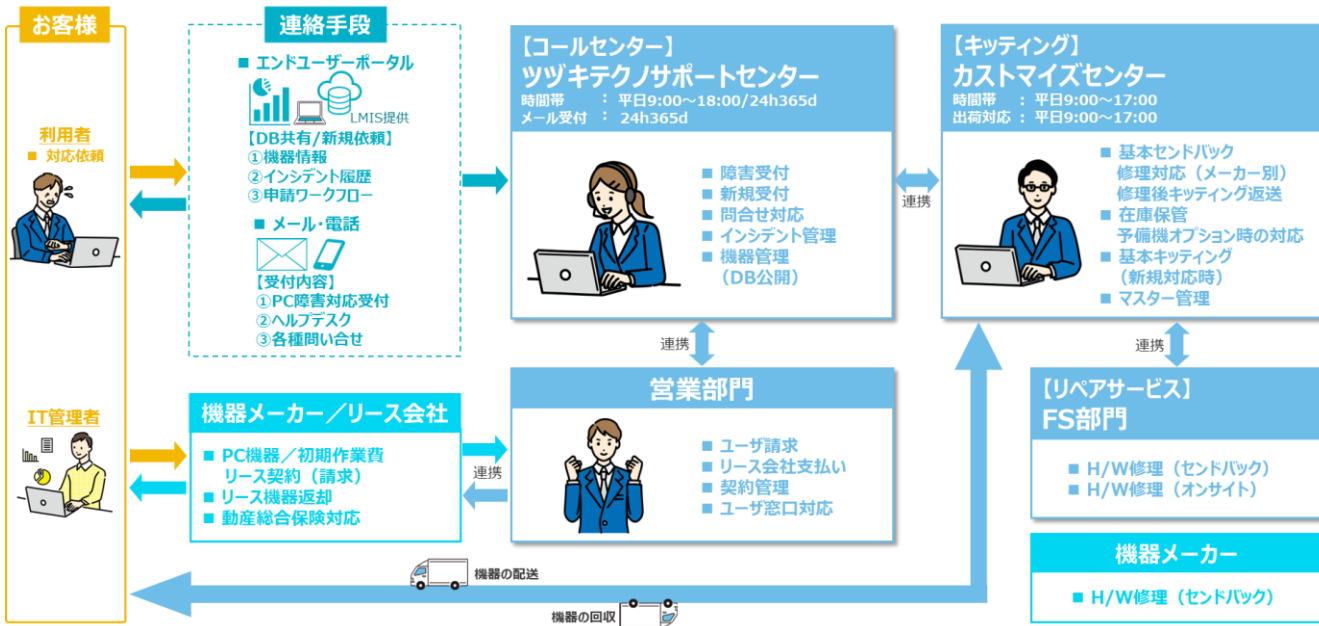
お客様

利用者
■ 対応依頼

IT管理者

連絡手段

■ エンドユーザーポータル

LMIS提供

【DB共有/新規依頼】
①機器情報
②インシデント履歴
③申請ワークフロー

■ メール･電話

【受付内容】
①PC障害対応受付
②ヘルプデスク
③各種問い合せ

【コールセンター】
ツヅキテクノサポートセンター
時間帯 ： 平日9:00～18:00/24h365d
メール受付 ： 24h365d

■ 障害受付
■ 新規受付
■ 問合せ対応
■ インシデント管理
■ 機器管理（DB公開）

連携

【キッティング】
カストマイズセンター
時間帯 ： 平日9:00～17:00
出荷対応 ： 平日9:00～17:00

■ 基本センドバック修理対応（メーカー別）修理後キッティング返送
■ 在庫保管 予備機オプション時の対応
■ 基本キッティング（新規対応時）
■ マスター管理

連携

連携

機器メーカー／リース会社

■ PC機器／初期作業費 リース契約（請求）
■ リース機器返却
■ 動産総合保険対応

連携

営業部門

■ ユーザ請求
■ リース会社支払い
■ 契約管理
■ ユーザ窓口対応

【リペアサービス】
FS部門

■ H/W修理（センドバック）
■ H/W修理（オンサイト）

機器メーカー

■ H/W修理（センドバック）

機器の配送

機器の回収